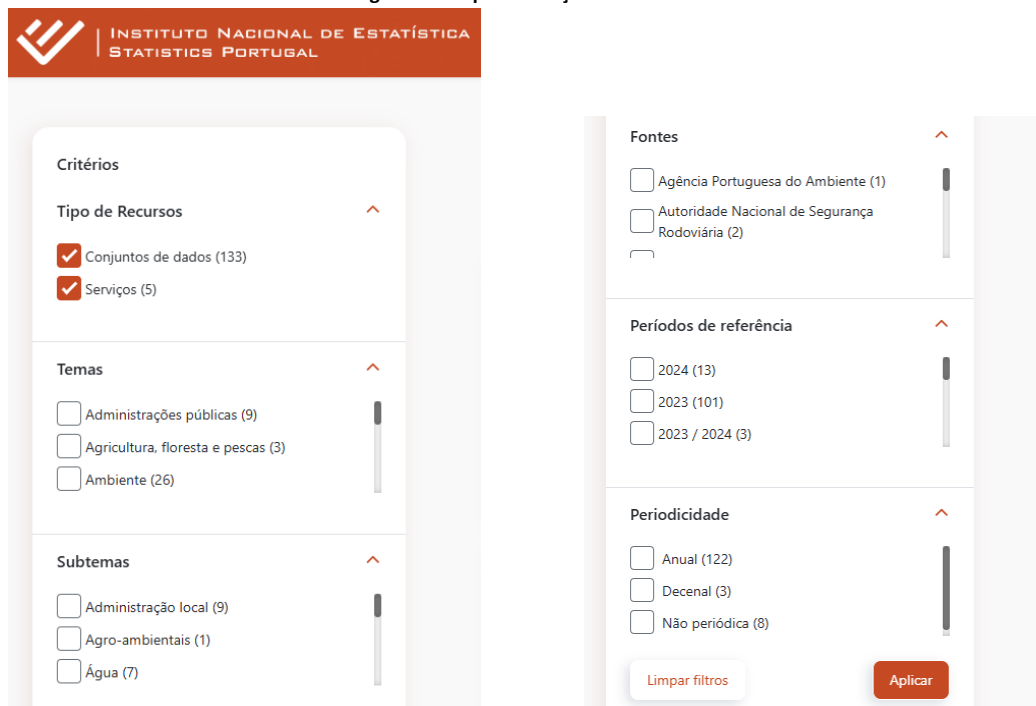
Instituto Nacional de Estatística
Statistics Portugal

Critérios

Tipo de Recursos

Conjuntos de dados (133)
Serviços (5)

Temas

Administrações públicas (9)
Agricultura, floresta e pescas (3)
Ambiente (26)

Subtemas

Administração local (9)
Agro-ambientais (1)
Água (7)

Fontes

Agência Portuguesa do Ambiente (1)
Autoridade Nacional de Segurança Rodoviária (2)

Períodos de referência

2024 (13)
2023 (101)
2023 / 2024 (3)

Periodicidade

Anual (122)
Decenal (3)
Não periódica (8)

Limpar filtros
Aplicar